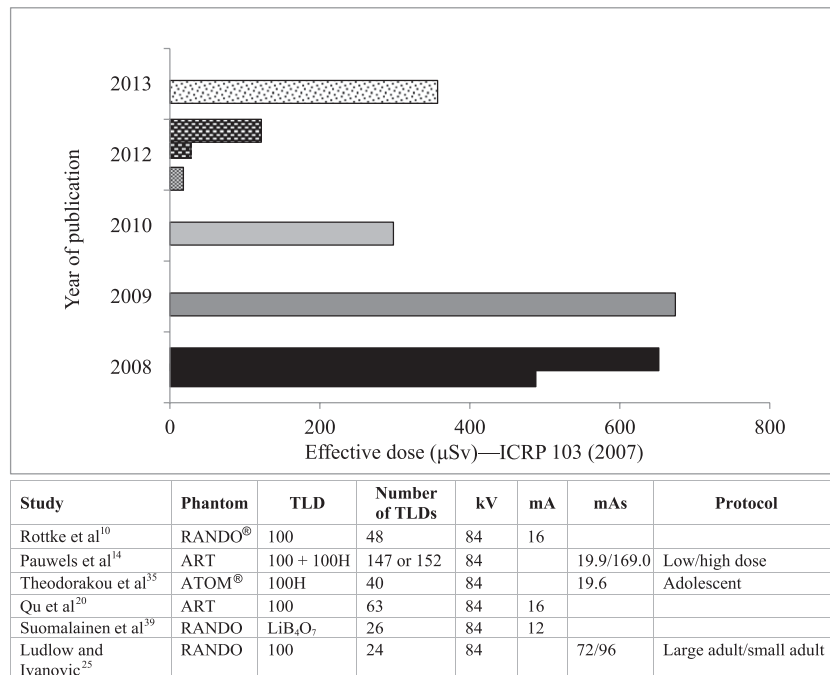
2013
2012
2010
2009
2008
Year of publication
0
200
400
600
800
Effective dose (μSv)—ICRP 103 (2007)

| Study | Phantom | TLD | Number of TLDs | kV | mA | mAs | Protocol |
|---|---|---|---|---|---|---|---|
| Rottke et al$^{10}$ | RANDO® | 100 | 48 | 84 | 16 | | |
| Pauwels et al$^{14}$ | ART | 100 + 100H | 147 or 152 | 84 | | 19.9/169.0 | Low/high dose |
| Theodorakou et al$^{35}$ | ATOM® | 100H | 40 | 84 | | 19.6 | Adolescent |
| Qu et al$^{20}$ | ART | 100 | 63 | 84 | 16 | | |
| Suomalainen et al$^{39}$ | RANDO | $LiB_4O_7$ | 26 | 84 | 12 | | |
| Ludlow and Ivanovic$^{25}$ | RANDO | 100 | 24 | 84 | | 72/96 | Large adult/small adult |